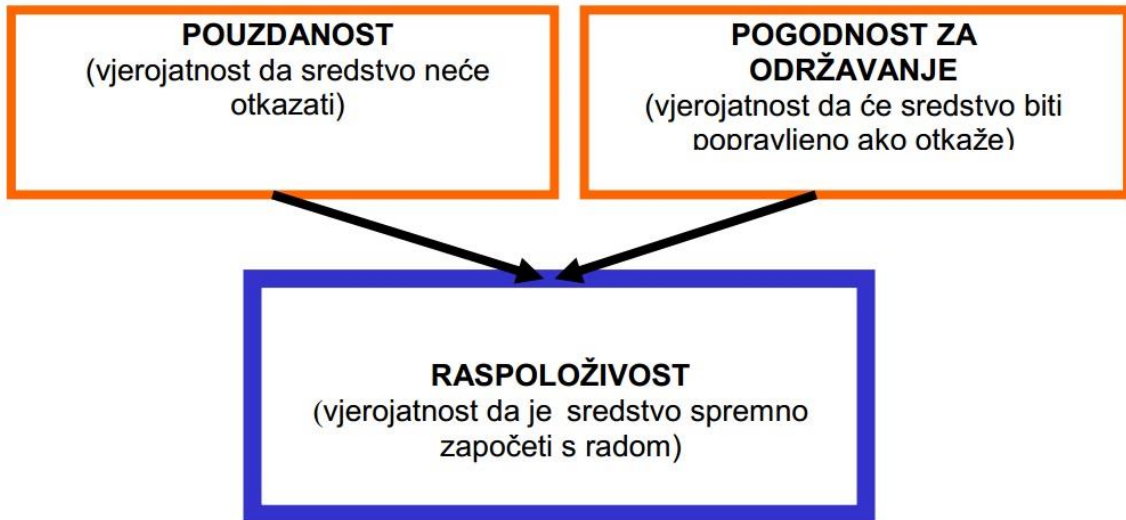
POUZDANOST
(vjerojatnost da sredstvo neće otkazati)

POGODNOST ZA ODRŽAVANJE
(vjerojatnost da će sredstvo biti popravljeno ako otkaže)

RASPOLOŽIVOST
(vjerojatnost da je sredstvo spremno započeti s radom)